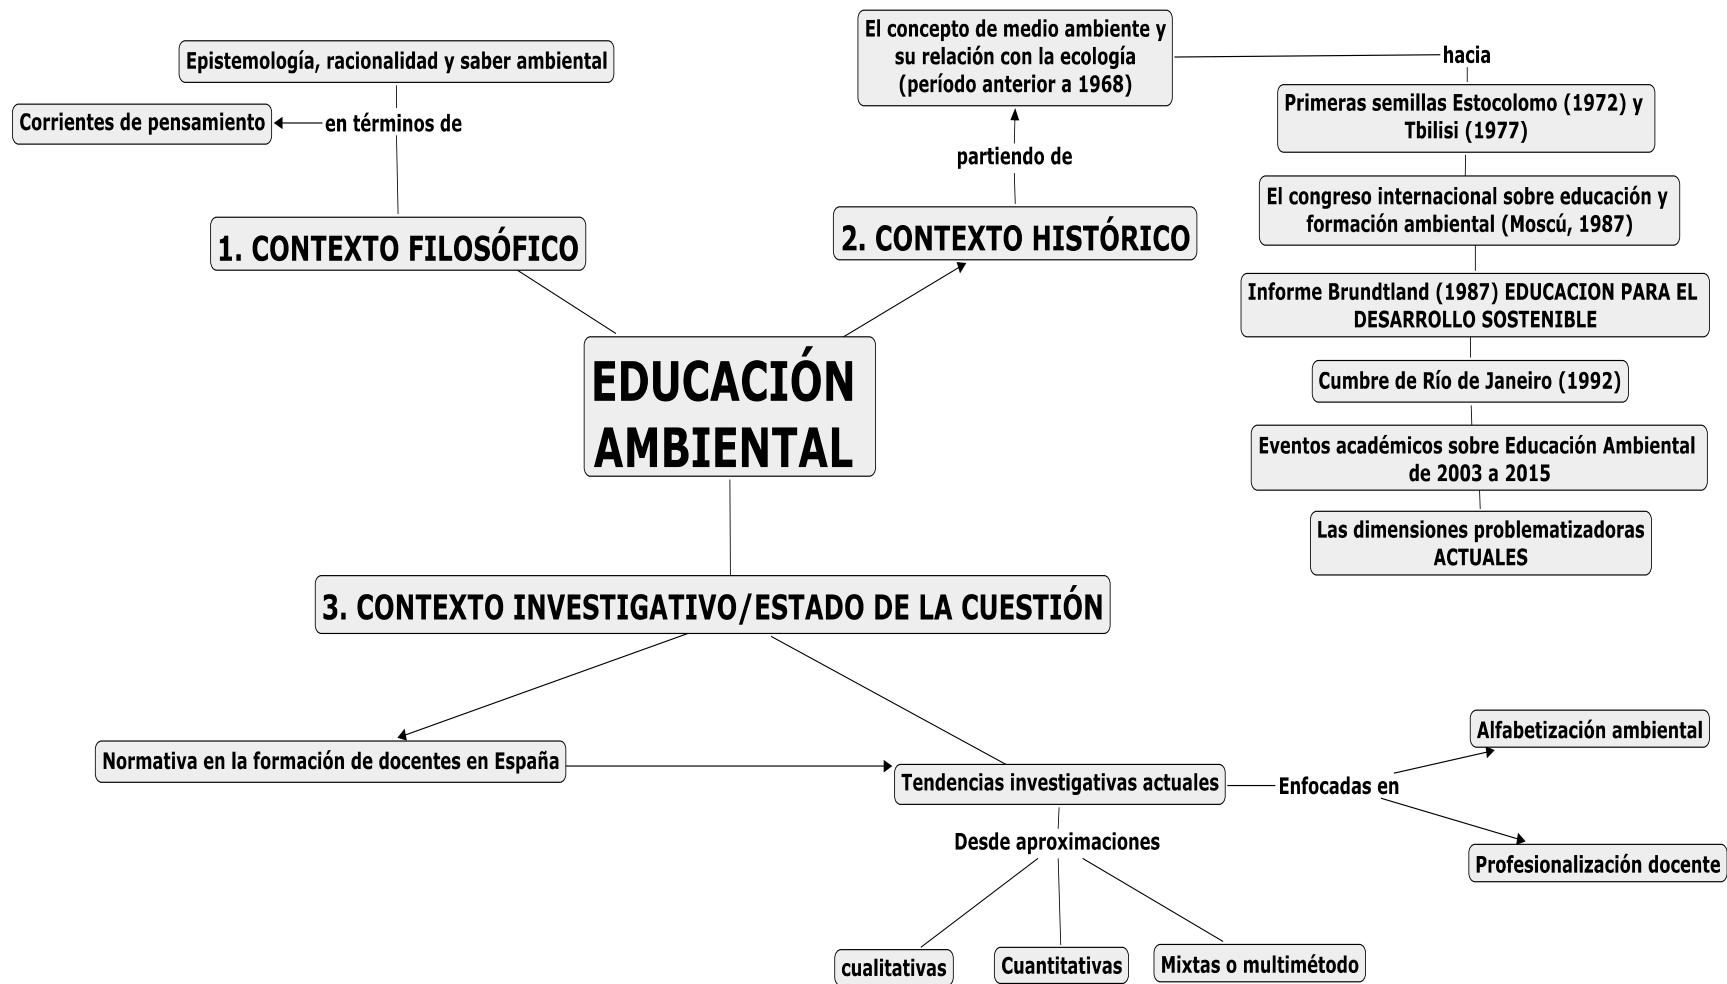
Epistemología, racionalidad y saber ambiental

Corrientes de pensamiento

en términos de

1. CONTEXTO FILOSÓFICO

El concepto de medio ambiente y su relación con la ecología (período anterior a 1968)

partiendo de

2. CONTEXTO HISTÓRICO

hacia

Primeras semillas Estocolomo (1972) y Tbilisi (1977)

El congreso internacional sobre educación y formación ambiental (Moscú, 1987)

Informe Brundtland (1987) EDUCACION PARA EL DESARROLLO SOSTENIBLE

Cumbre de Río de Janeiro (1992)

Eventos académicos sobre Educación Ambiental de 2003 a 2015

Las dimensiones problematizadoras ACTUALES

EDUCACIÓN AMBIENTAL

3. CONTEXTO INVESTIGATIVO/ESTADO DE LA CUESTIÓN

Normativa en la formación de docentes en España

Tendencias investigativas actuales

Enfocadas en

Alfabetización ambiental

Profesionalización docente

Desde aproximaciones

cualitativas

Cuantitativas

Mixtas o multimétodo